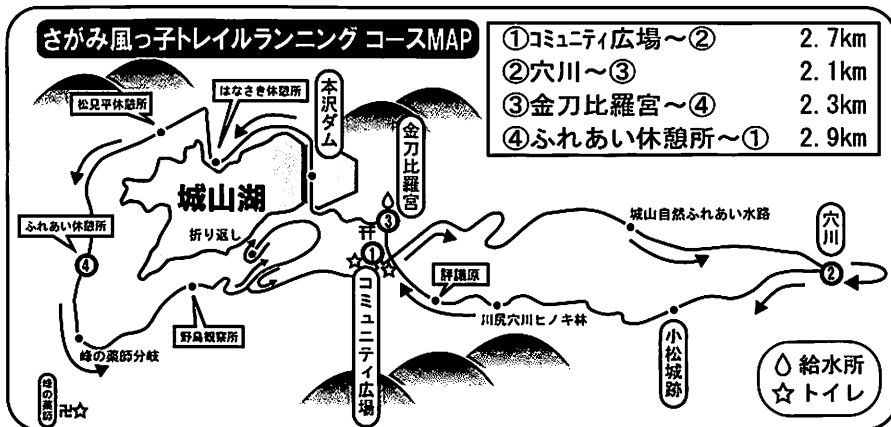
さがみ風っ子トレイルランニング コースMAP

| | |
|---|---|
| ①コミュニティ広場～② | 2.7km |
| ②穴川～③ | 2.1km |
| ③金刀比羅宮～④ | 2.3km |
| ④ふれあい休憩所～① | 2.9km |

松見平休憩所
はなさき休憩所
本沢ダム
金刀比羅宮
城山湖
③
ふれあい休憩所
④
折り返し
①
城山自然ふれあい水路
穴川
②
評議原
川尻穴川ヒノキ林
野鳥観察所
峰の薬師分岐
コミュニティ広場
小松城跡
峰の薬師
給水所
トイレ